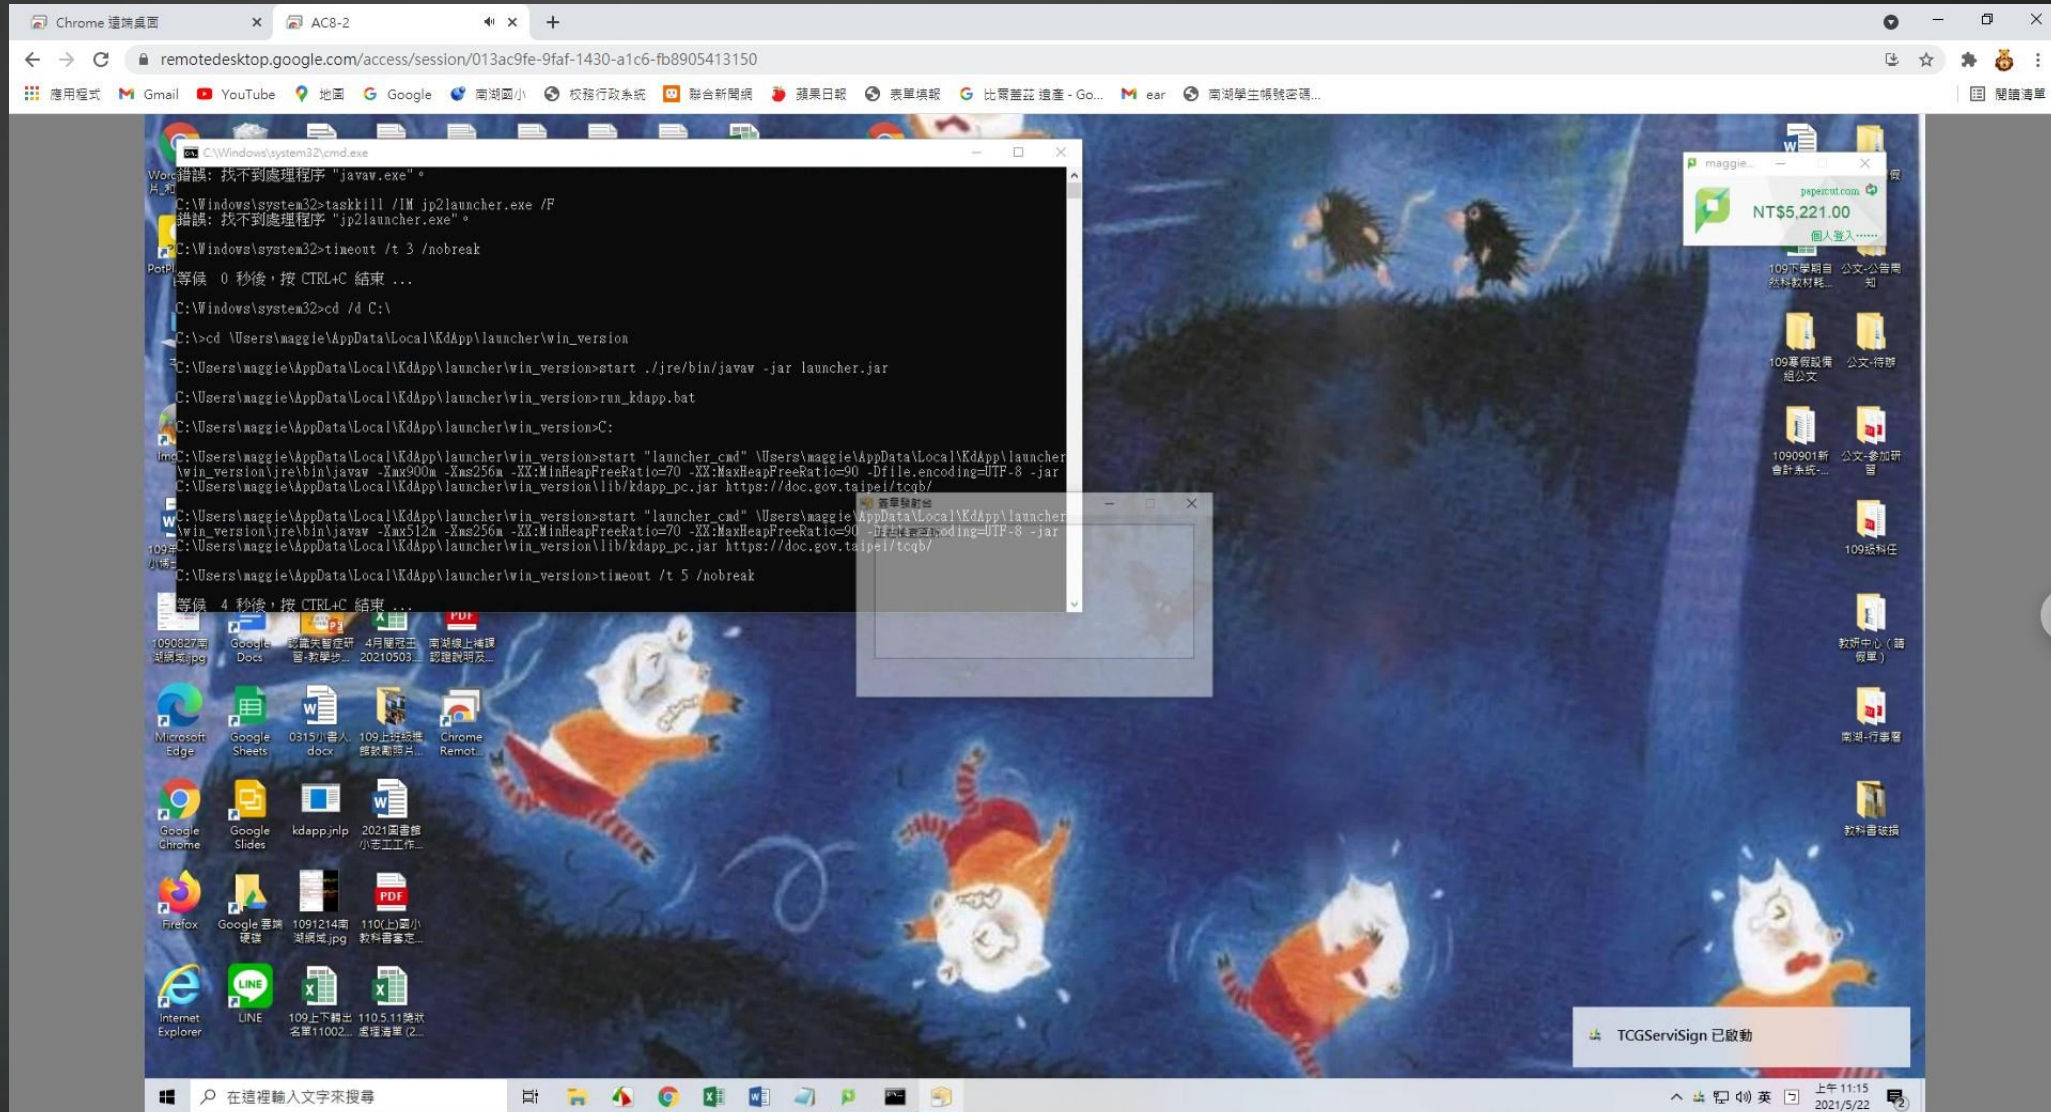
Chrome 遠端桌面 × AC8-2 × +

remotedesktop.google.com/access/session/013ac9fe-9faf-1430-a1c6-fb8905413150

應用程式 Gmail YouTube 地圖 Google 南湖國小 校務行政系統 聯合新聞網 蘋果日報 表單填報 比爾蓋茲 遺產 - Go... ear 南湖學生帳號密碼... 閱讀清單

C:\Windows\system32\cmd.exe

錯誤: 找不到處理程序 "javaw.exe"。

C:\Windows\system32>taskkill /IM jp2launcher.exe /F
錯誤: 找不到處理程序 "jp2launcher.exe"。

C:\Windows\system32>timeout /t 3 /nobreak

等候 0 秒後，按 CTRL+C 結束 ...

C:\Windows\system32>cd /d C:\

C:\>cd \Users\maggie\AppData\Local\KdApp\launcher\win_version

C:\Users\maggie\AppData\Local\KdApp\launcher\win_version>start ./jre/bin/javaw -jar launcher.jar

C:\Users\maggie\AppData\Local\KdApp\launcher\win_version>run_kdapp.bat

C:\Users\maggie\AppData\Local\KdApp\launcher\win_version>C:

C:\Users\maggie\AppData\Local\KdApp\launcher\win_version>start "launcher_cmd" \Users\maggie\AppData\Local\KdApp\launcher\win_version\jre\bin\javaw -Xmx900m -Xms256m -XX:MinHeapFreeRatio=70 -XX:MaxHeapFreeRatio=90 -Dfile.encoding=UTF-8 -jar C:\Users\maggie\AppData\Local\KdApp\launcher\win_version\lib\kdapp_pc.jar https://doc.gov.taipei/tcqb/

C:\Users\maggie\AppData\Local\KdApp\launcher\win_version>start "launcher_cmd" \Users\maggie\AppData\Local\KdApp\launcher\win_version\jre\bin\javaw -Xmx512m -Xms256m -XX:MinHeapFreeRatio=70 -XX:MaxHeapFreeRatio=90 -Dfile.encoding=UTF-8 -jar C:\Users\maggie\AppData\Local\KdApp\launcher\win_version\lib\kdapp_pc.jar https://doc.gov.taipei/tcqb/

C:\Users\maggie\AppData\Local\KdApp\launcher\win_version>timeout /t 5 /nobreak

等候 4 秒後，按 CTRL+C 結束 ...

maggie...
papercut.com
NT$5,221.00
個人登入......

109下學期音樂科教材耗... 公文-公告周知 109專任設備組公文 公文-待辦 1090901新會計系統-... 公文-參加研習 109級科任 教研中心（請假單） 南湖-行事曆 教科書破損

1090827南湖碳足.jpg Google Docs 認識失智症研習-教學步... 4月層冠王20210503... 南湖線上補課認證說明及... Microsoft Edge Google Sheets 0315小書人.docx 109上班級推館歡劇照片... Chrome Remot... Google Chrome Google Slides kdapp.jnlp 2021圖書館小志工工作... Firefox Google 雲端硬碟 1091214南湖碳足.jpg 110(上)國小教科書審定... Internet Explorer LINE 109上下轉出名單11002... 110.5.11開放處理清單（2...

TCGServiSign 已啟動

在這裡輸入文字來搜尋

英 上午 11:15 2021/5/22